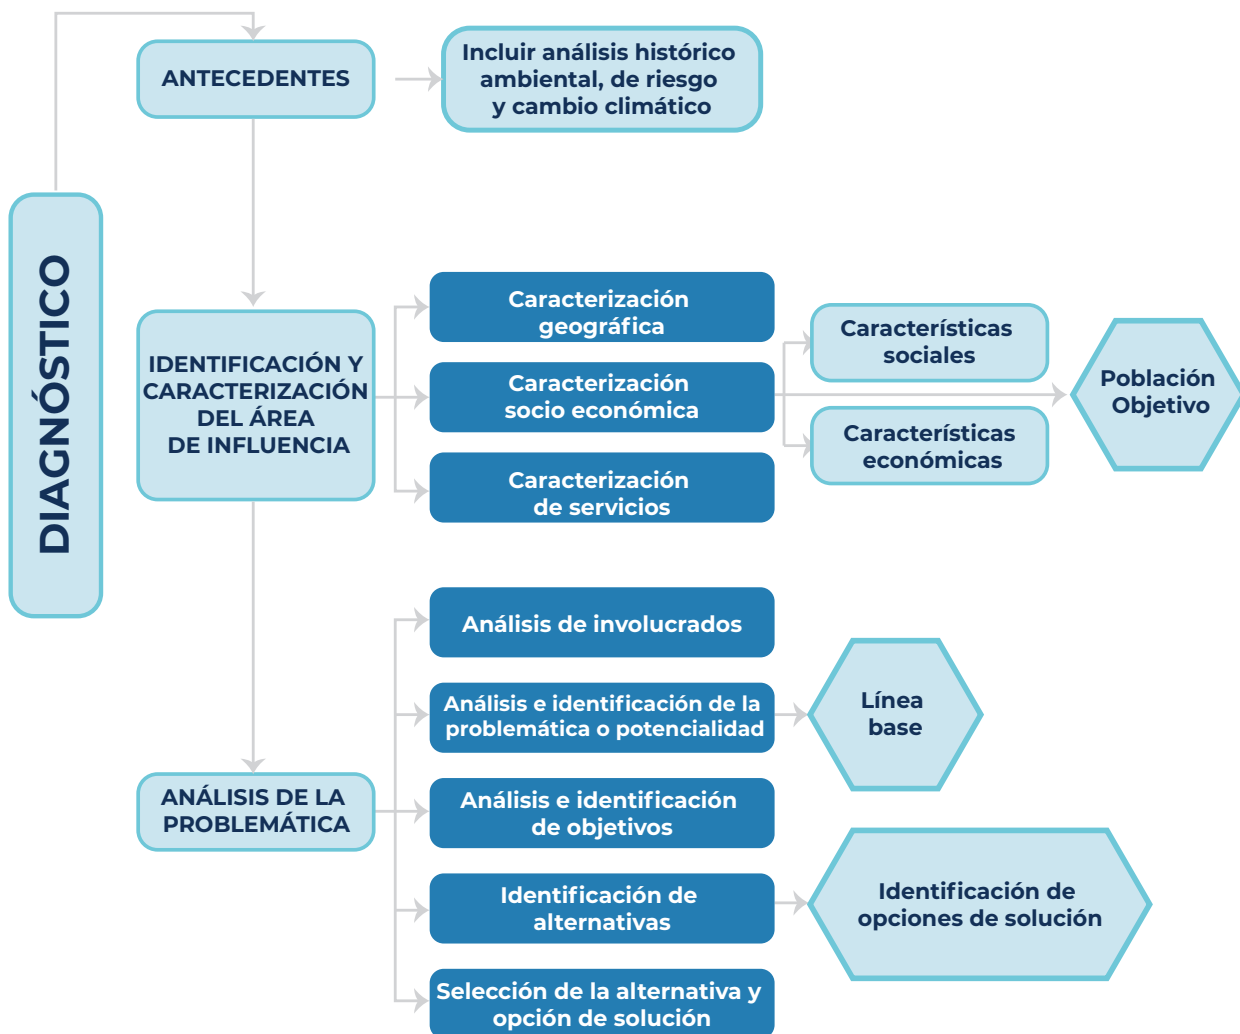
DIAGNÓSTICO

ANTECEDENTES

Incluir análisis histórico ambiental, de riesgo y cambio climático

IDENTIFICACIÓN Y CARACTERIZACIÓN DEL ÁREA DE INFLUENCIA

Caracterización geográfica

Caracterización socio económica

Caracterización de servicios

Características sociales

Características económicas

Población Objetivo

ANÁLISIS DE LA PROBLEMÁTICA

Análisis de involucrados

Análisis e identificación de la problemática o potencialidad

Línea base

Análisis e identificación de objetivos

Identificación de alternativas

Identificación de opciones de solución

Selección de la alternativa y opción de solución